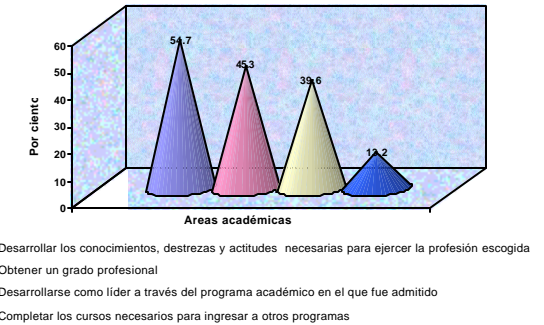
60
50
40
30
20
10
0
Por ciento
54.7
45.3
39.6
12.2
Areas académicas

Desarrollar los conocimientos, destrezas y actitudes necesarias para ejercer la profesión escogida
Obtener un grado profesional
Desarrollarse como líder a través del programa académico en el que fue admitido
Completar los cursos necesarios para ingresar a otros programas